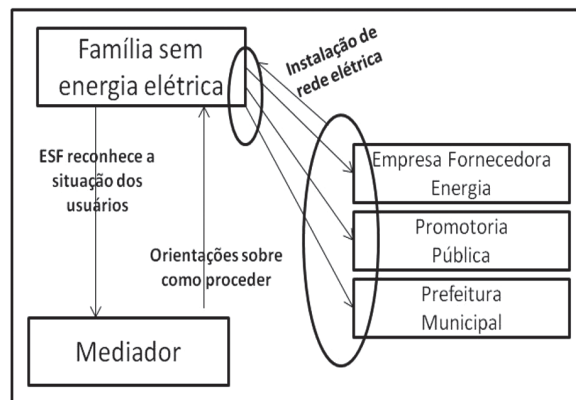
Família sem energia elétrica

Instalação de rede elétrica

ESF reconhece a situação dos usuários

Orientações sobre como proceder

Empresa Fornecedora Energia

Promotoria Pública

Prefeitura Municipal

Mediador